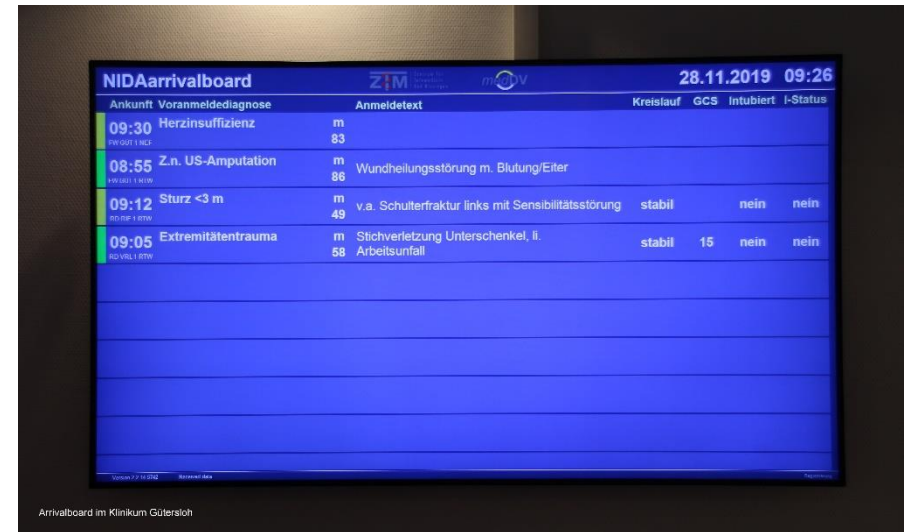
NIDAarrivalboard ZIM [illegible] medDV 28.11.2019 09:26

| Ankunft | Voranmeldediagnose | | Anmeldetext | Kreislauf | GCS | Intubiert | I-Status |
|---|---|---|---|---|---|---|---|
| 09:30 FW GUT 1 NEF | Herzinsuffizienz | m 83 | | | | | |
| 08:55 FW GUT 1 RTW | Z.n. US-Amputation | m 86 | Wundheilungsstörung m. Blutung/Eiter | | | | |
| 09:12 RD RIF 1 RTW | Sturz <3 m | m 49 | v.a. Schulterfraktur links mit Sensibilitätsstörung | stabil | | nein | nein |
| 09:05 RD VRL 1 RTW | Extremitätentrauma | m 58 | Stichverletzung Unterschenkel, li. Arbeitsunfall | stabil | 15 | nein | nein |

Version 7.2 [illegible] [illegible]

Arrivalboard im Klinikum Gütersloh